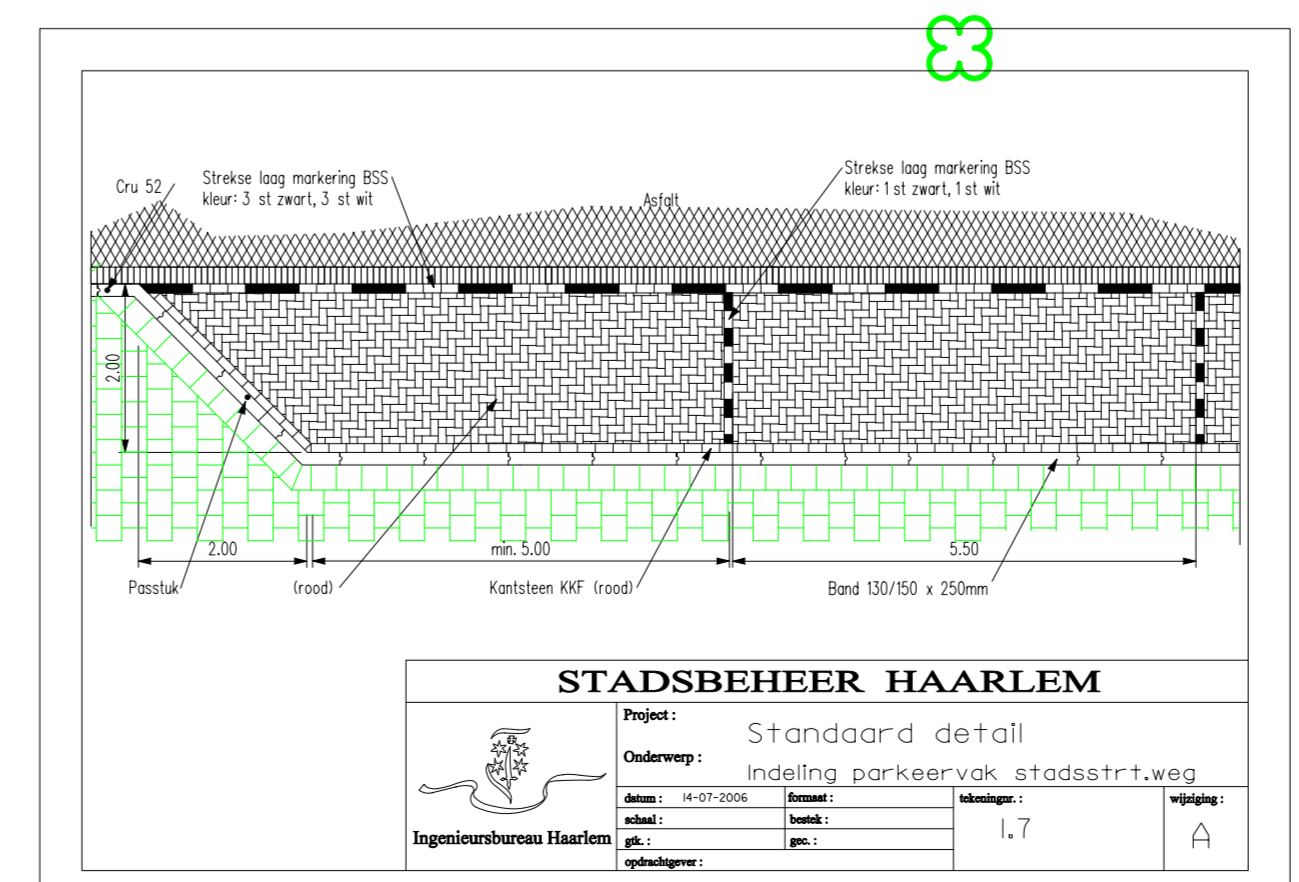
Cru 52

Strekse laag markering BSS
kleur: 3 st zwart, 3 st wit

Asfalt

Strekse laag markering BSS
kleur: 1 st zwart, 1 st wit

2.00

2.00

min. 5.00

5.50

Passtuk

(rood)

Kantsteen KKF (rood)

Band 130/150 x 250mm

STADSBEHEER HAARLEM

Project :
Standaard detail

Onderwerp :
Indeling parkeervak stadsstrt.weg

Ingenieursbureau Haarlem

datum : 14-07-2006
formaat :
tekeningnr. :
wijziging :
schaal :
bestek :
1.7
A
gtk. :
gec. :
opdrachtgever :